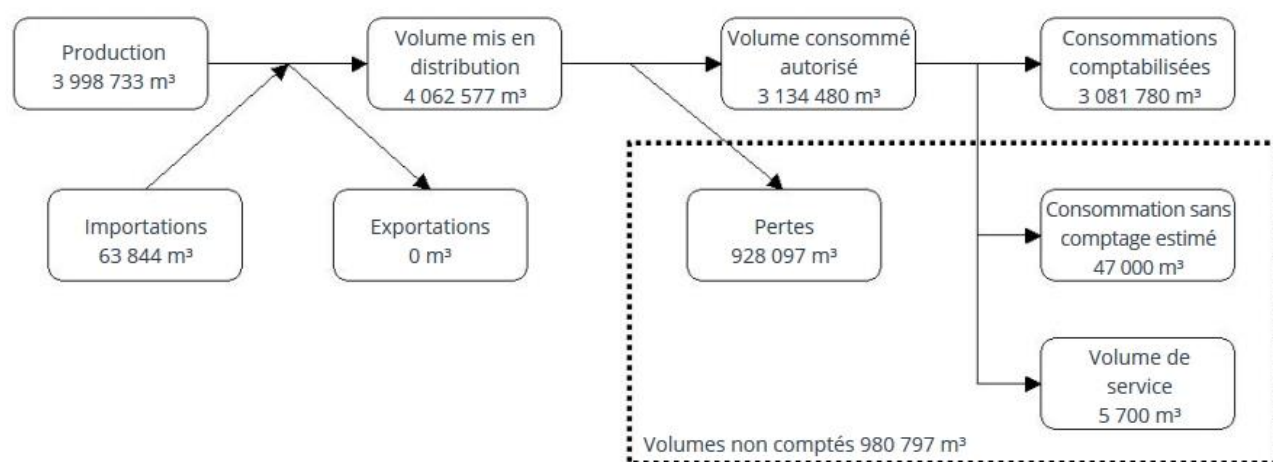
Production
3 998 733 m³

Volume mis en distribution
4 062 577 m³

Volume consommé autorisé
3 134 480 m³

Consommations comptabilisées
3 081 780 m³

Importations
63 844 m³

Exportations
0 m³

Pertes
928 097 m³

Consommation sans comptage estimé
47 000 m³

Volume de service
5 700 m³

Volumes non comptés 980 797 m³